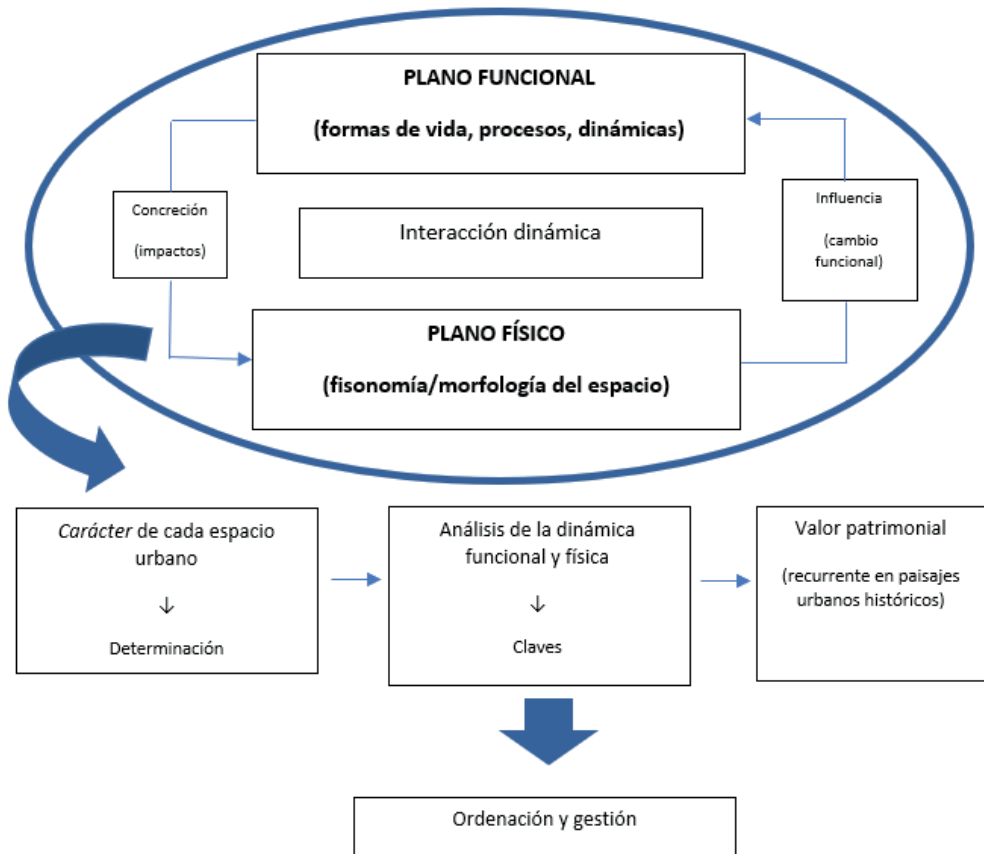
**PLANO FUNCIONAL**

**(formas de vida, procesos, dinámicas)**

Concreción

(impactos)

Interacción dinámica

Influencia

(cambio funcional)

**PLANO FÍSICO**

**(fisonomía/morfología del espacio)**

*Carácter* de cada espacio urbano

↓

Determinación

Análisis de la dinámica funcional y física

↓

Claves

Valor patrimonial

(recurrente en paisajes urbanos históricos)

Ordenación y gestión